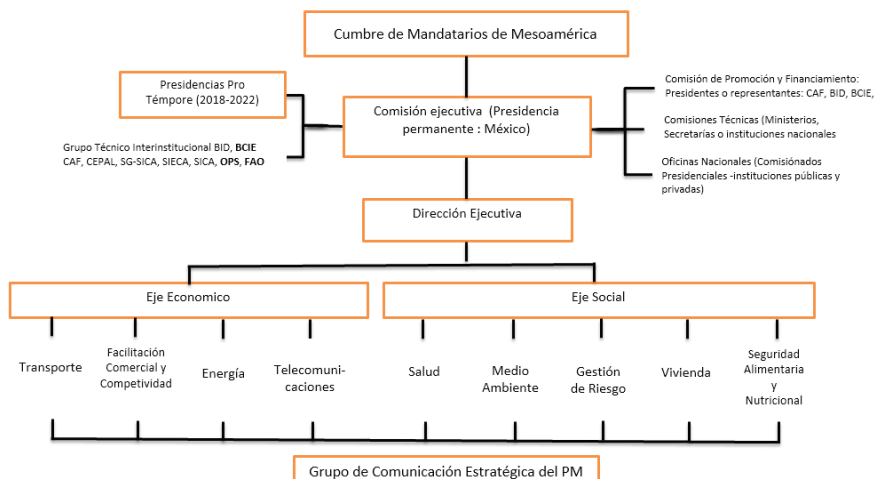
Cumbre de Mandatarios de Mesoamérica

Presidencias Pro Témpore (2018-2022)

Grupo Técnico Interinstitucional BID, **BCIE** CAF, CEPAL, SG-SICA, SIECA, SICA, **OPS**, **FAO**

Comisión ejecutiva (Presidencia permanente : México)

Comisión de Promoción y Financiamiento: Presidentes o representantes: CAF, BID, BCIE,

Comisiones Técnicas (Ministerios, Secretarías o instituciones nacionales

Oficinas Nacionales (Comisiónados Presidenciales -instituciones públicas y privadas)

Dirección Ejecutiva

Eje Economico

Eje Social

Transporte

Facilitación Comercial y Competividad

Energía

Telecomunicaciones

Salud

Medio Ambiente

Gestión de Riesgo

Vivienda

Seguridad Alimentaria y Nutricional

Grupo de Comunicación Estratégica del PM